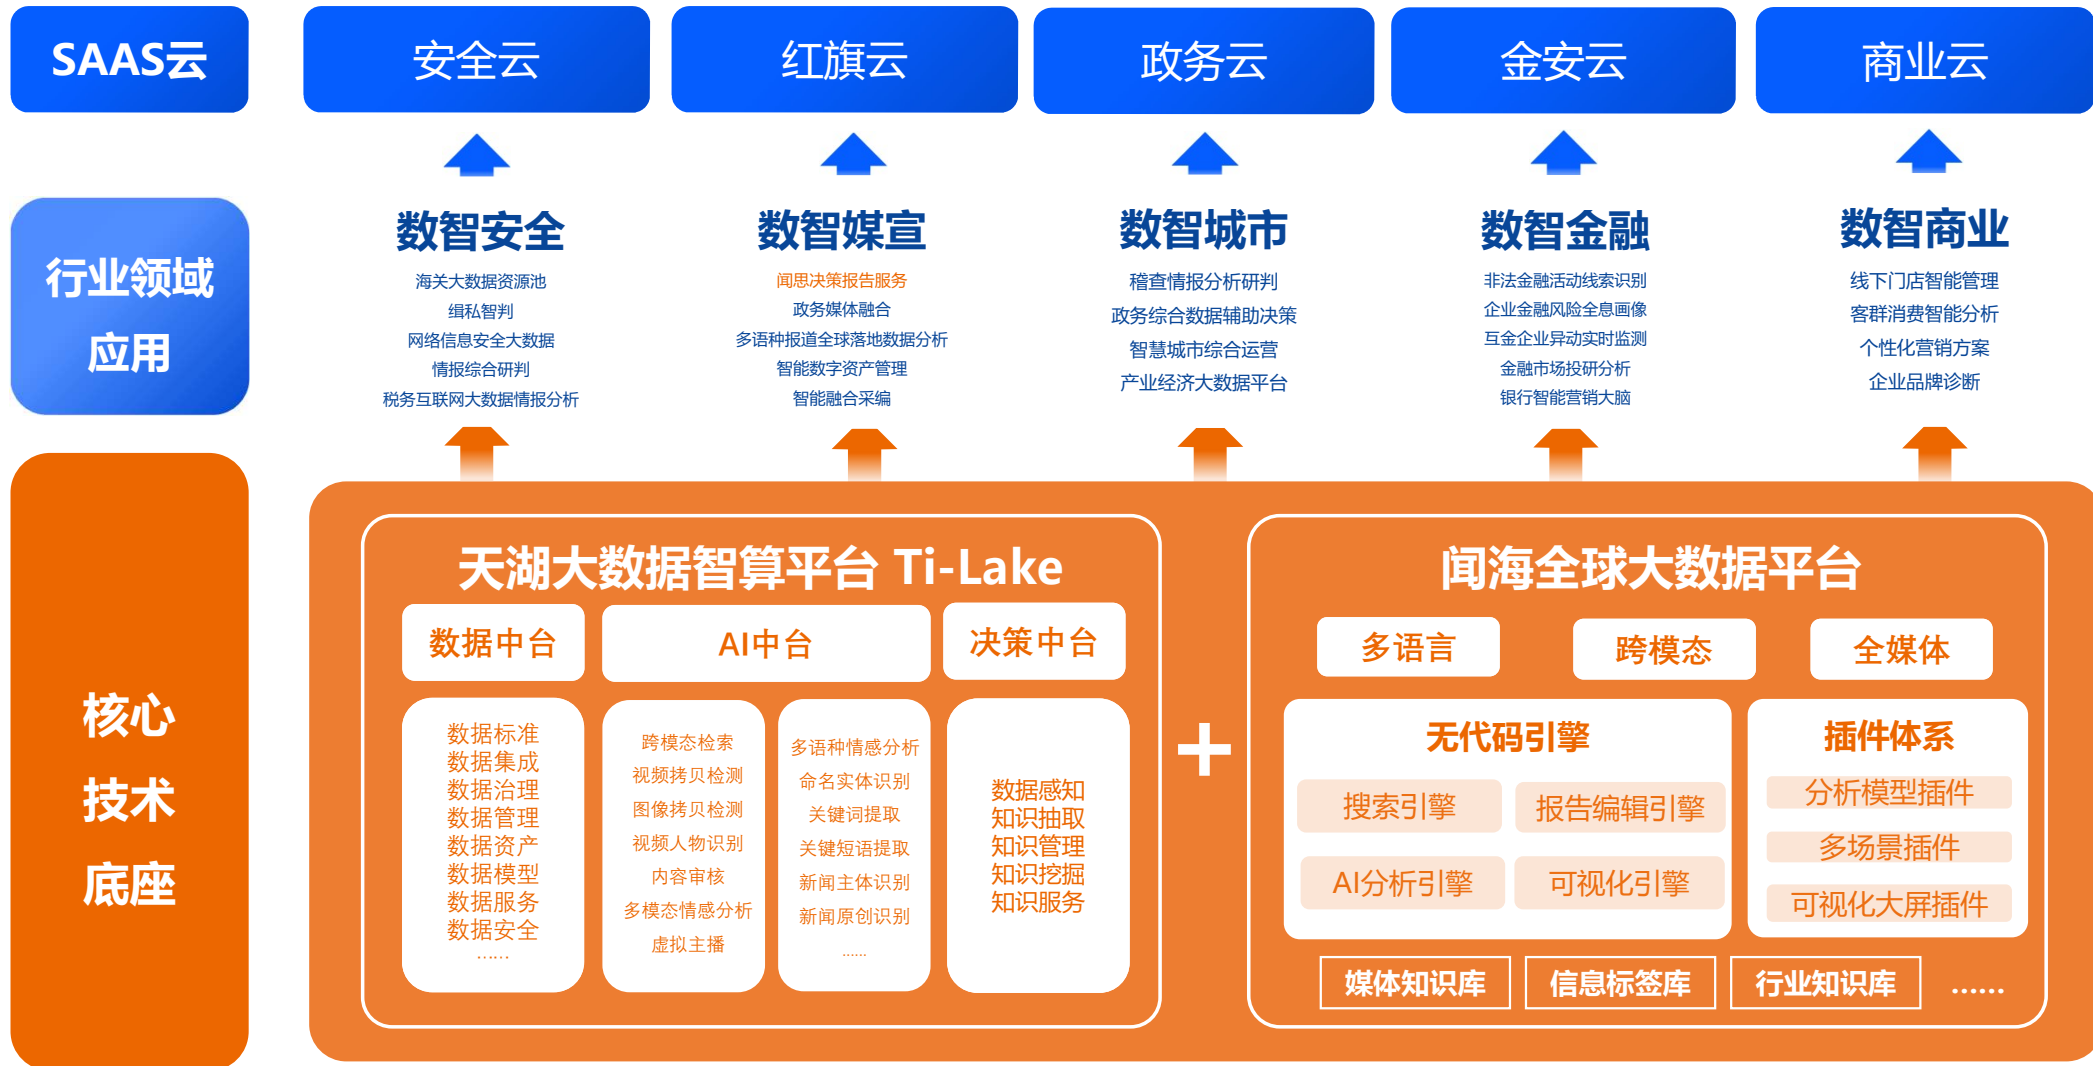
SAAS云

安全云

红旗云

政务云

金安云

商业云

行业领域应用

数智安全
海关大数据资源池
缉私智判
网络信息安全大数据
情报综合研判
税务互联网大数据情报分析

数智媒宣
闻思决策报告服务
政务媒体融合
多语种报道全球落地数据分析
智能数字资产管理
智能融合采编

数智城市
稽查情报分析研判
政务综合数据辅助决策
智慧城市综合运营
产业经济大数据平台

数智金融
非法金融活动线索识别
企业金融风险全息画像
互金企业异动实时监测
金融市场投研分析
银行智能营销大脑

数智商业
线下门店智能管理
客群消费智能分析
个性化营销方案
企业品牌诊断

核心技术底座

天湖大数据智算平台 Ti-Lake

数据中台

AI中台

决策中台

数据标准
数据集成
数据治理
数据管理
数据资产
数据模型
数据服务
数据安全
……

跨模态检索
视频拷贝检测
图像拷贝检测
视频人物识别
内容审核
多模态情感分析
虚拟主播

多语种情感分析
命名实体识别
关键词提取
关键短语提取
新闻主体识别
新闻原创识别
……

数据感知
知识抽取
知识管理
知识挖掘
知识服务

+

闻海全球大数据平台

多语言

跨模态

全媒体

无代码引擎

搜索引擎

报告编辑引擎

AI分析引擎

可视化引擎

插件体系

分析模型插件

多场景插件

可视化大屏插件

媒体知识库

信息标签库

行业知识库

……